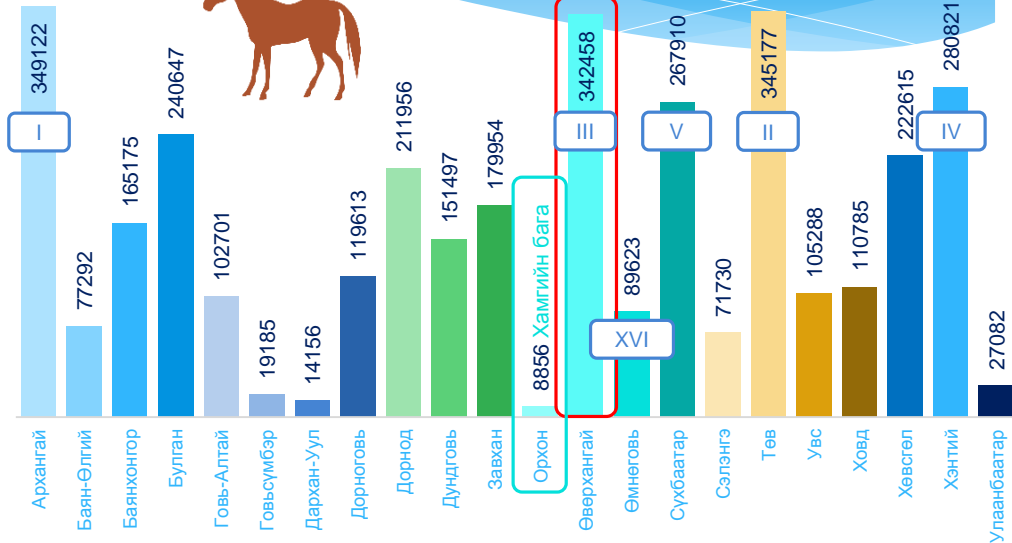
349122
I
77292
165175
240647
102701
19185
14156
119613
211956
151497
179954
8856 Хамгийн бага
342458
III
89623
XVI
267910
V
71730
345177
II
105288
110785
222615
280821
IV
27082

Архангай
Баян-Өлгий
Баянхонгор
Булган
Говь-Алтай
Говьсүмбэр
Дархан-Уул
Дорноговь
Дорнод
Дундговь
Завхан
Орхон
Өвөрхангай
Өмнөговь
Сүхбаатар
Сэлэнгэ
Төв
Увс
Ховд
Хөвсгөл
Хэнтий
Улаанбаатар